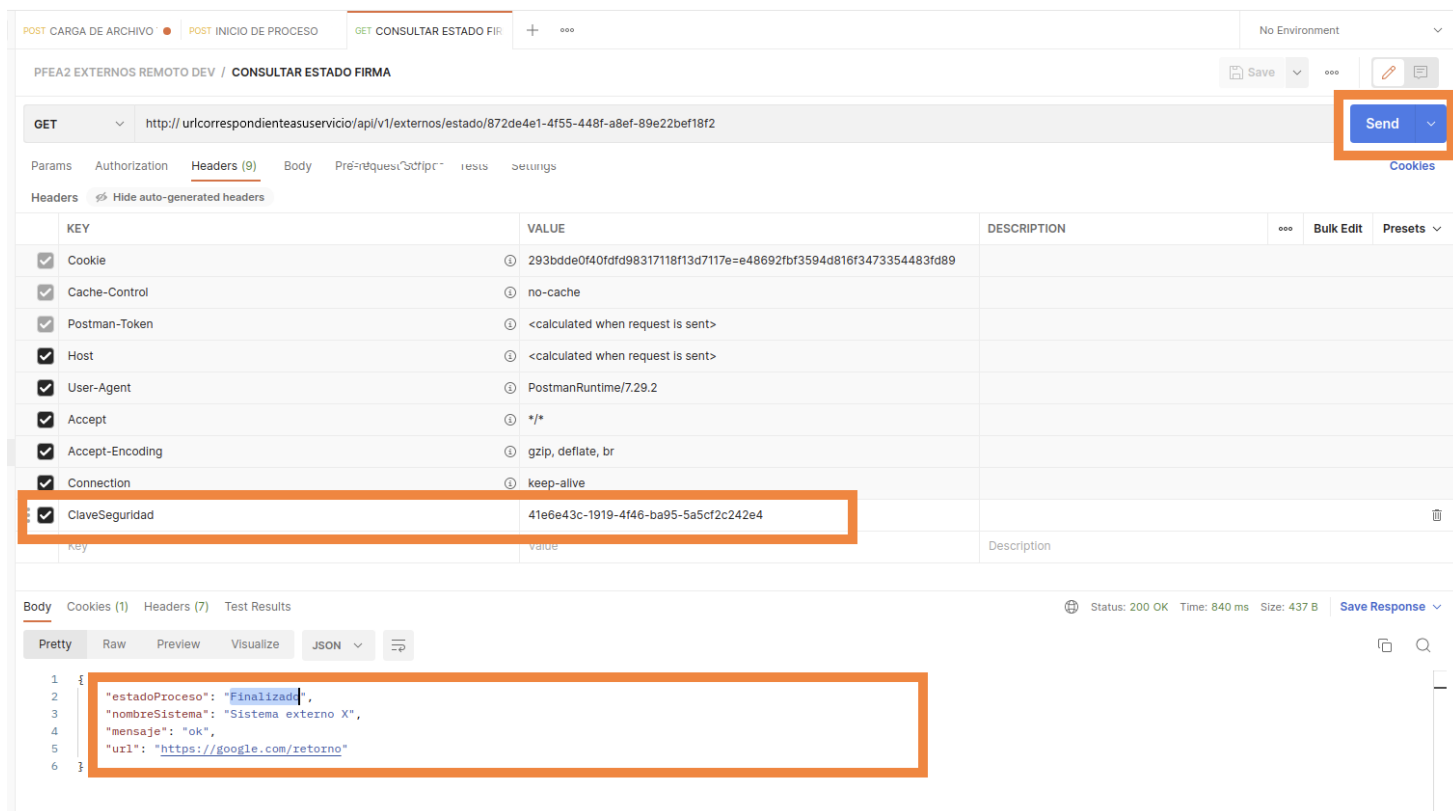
POST CARGA DE ARCHIVO POST INICIO DE PROCESO GET CONSULTAR ESTADO FIR + ooo No Environment

PFEA2 EXTERNOS REMOTO DEV / CONSULTAR ESTADO FIRMA Save ooo

GET http:// urlcorrespondienteasuservicio/api/v1/externos/estado/872de4e1-4f55-448f-a8ef-89e22bef18f2 Send

Params Authorization Headers (9) Body Pre-request Script Tests Settings Cookies

Headers Hide auto-generated headers

| KEY | VALUE | DESCRIPTION |
|---|---|---|
| Cookie | 293bdde0f40fdfd98317118f13d7117e=e48692fbf3594d816f3473354483fd89 | |
| Cache-Control | no-cache | |
| Postman-Token | <calculated when request is sent> | |
| Host | <calculated when request is sent> | |
| User-Agent | PostmanRuntime/7.29.2 | |
| Accept | */* | |
| Accept-Encoding | gzip, deflate, br | |
| Connection | keep-alive | |
| ClaveSeguridad | 41e6e43c-1919-4f46-ba95-5a5cf2c242e4 | |
| Key | Value | Description |

ooo Bulk Edit Presets

Body Cookies (1) Headers (7) Test Results Status: 200 OK Time: 840 ms Size: 437 B Save Response

Pretty Raw Preview Visualize JSON

1 {
2 "estadoProceso": "Finalizado",
3 "nombreSistema": "Sistema externo X",
4 "mensaje": "ok",
5 "url": "https://google.com/retorno"
6 }